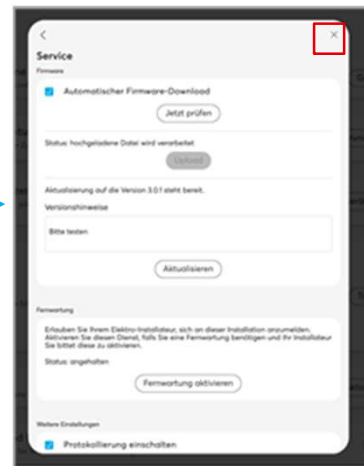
<
×
Service
Firmware

Automatischer Firmware-Download

Jetzt prüfen

Status: hochgeladene Datei wird verarbeitet

Upload

Aktualisierung auf die Version 3.0.1 steht bereit.

Versionshinweise

Bitte testen

Aktualisieren

Fernwartung

Erlauben Sie Ihrem Elektro-Installateur, sich an dieser Installation anzumelden. Aktivieren Sie diesen Dienst, falls Sie eine Fernwartung benötigen und Ihr Installateur Sie bittet diese zu aktivieren.

Status: angehalten

Fernwartung aktivieren

Weitere Einstellungen

Protokollierung einschalten